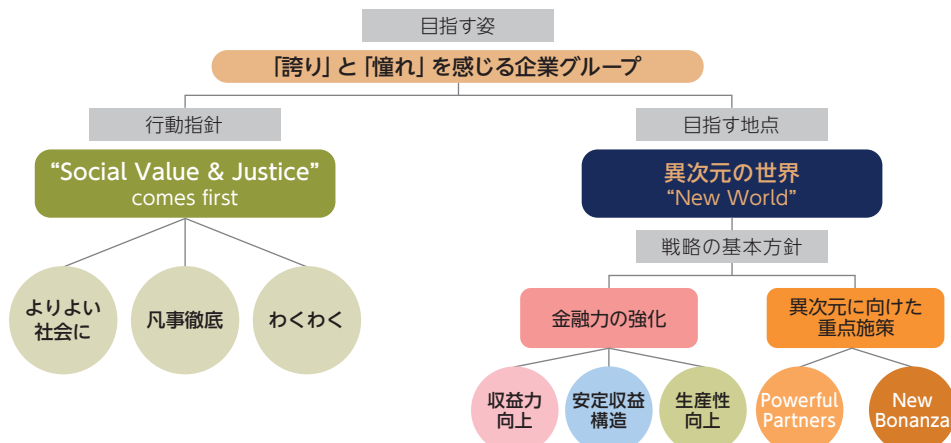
目指す姿

「誇り」と「憧れ」を感じる企業グループ

行動指針

“Social Value & Justice” comes first

よりよい社会に

凡事徹底

わくわく

目指す地点

異次元の世界
“New World”

戦略の基本方針

金融力の強化

異次元に向けた重点施策

収益力向上

安定収益構造

生産性向上

Powerful Partners

New Bonanza